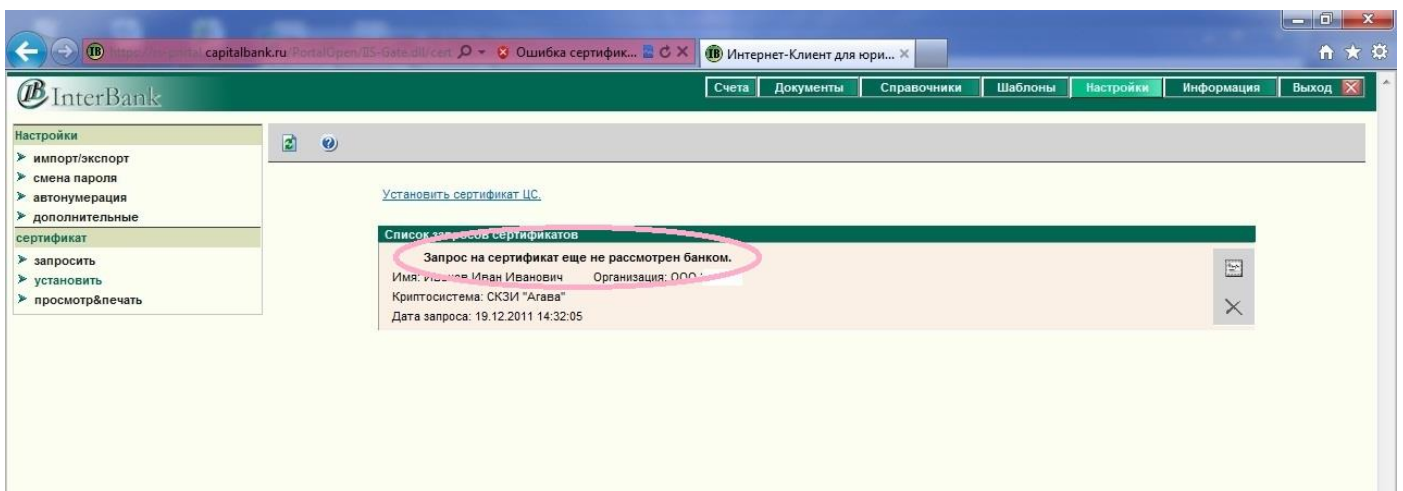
https://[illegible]capitalbank.ru/PortalOpen/BS-Gate.dll/cert
Ошибка сертифик...
Интернет-Клиент для юри...

InterBank

Счета | Документы | Справочники | Шаблоны | Настройки | Информация | Выход

Настройки
импорт/экспорт
смена пароля
автонумерация
дополнительные
сертификат
запросить
установить
просмотр&печать

Установить сертификат ЦС.

Список запросов сертификатов
Запрос на сертификат еще не рассмотрен банком.
Имя: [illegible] Иван Иванович Организация: ООО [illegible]
Криптосистема: СКЗИ "Агава"
Дата запроса: 19.12.2011 14:32:05